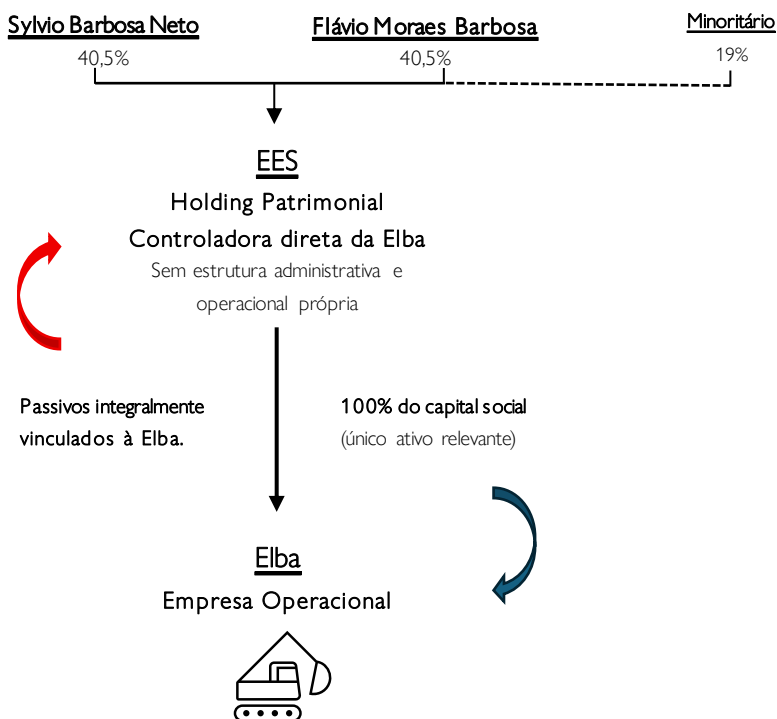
Sylvio Barbosa Neto
40,5%

Flávio Moraes Barbosa
40,5%

Minoritário
19%

EES
Holding Patrimonial
Controladora direta da Elba
Sem estrutura administrativa e operacional própria

Passivos integralmente vinculados à Elba.

100% do capital social
(único ativo relevante)

Elba
Empresa Operacional